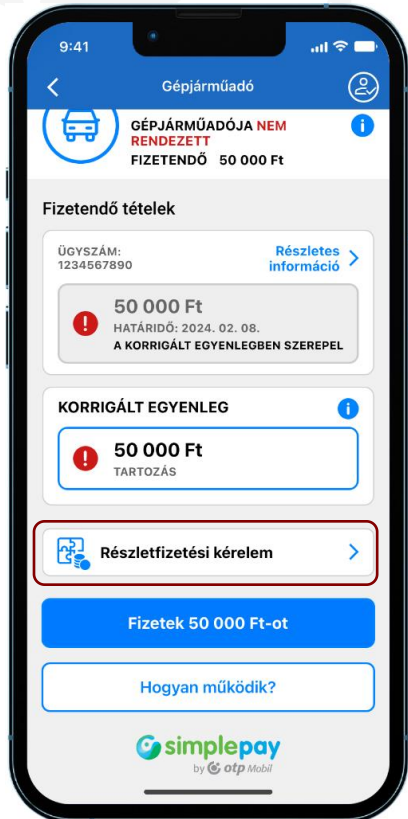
9:41

Gépjárműadó

GÉPJÁRMŰADÓJA NEM RENDEZETT
FIZETENDŐ 50 000 Ft

Fizetendő tételek

ÜGYSZÁM:
1234567890

Részletes információ

50 000 Ft
HATÁRIDŐ: 2024. 02. 08.
A KORRIGÁLT EGYENLEGBEN SZEREPEL

KORRIGÁLT EGYENLEG

50 000 Ft
TARTOZÁS

Részletfizetési kérelem

Fizetek 50 000 Ft-ot

Hogyan működik?

simplepay
by otp Mobil